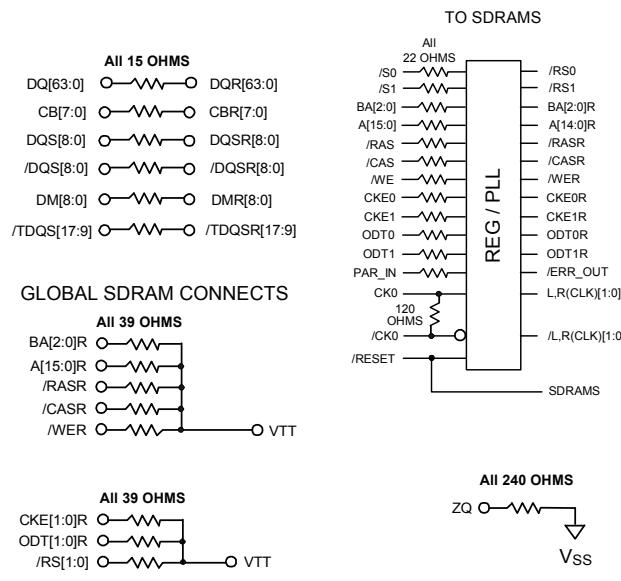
TO SDRAMS

All 15 OHMS

DQ[63:0] DQR[63:0]
CB[7:0] CBR[7:0]
DQS[8:0] DQSR[8:0]
/DQS[8:0] /DQSR[8:0]
DM[8:0] DMR[8:0]
/TDQS[17:9] /TDQSR[17:9]

All 22 OHMS

/S0
/S1
BA[2:0]
A[15:0]
/RAS
/CAS
/WE
CKE0
CKE1
ODT0
ODT1
PAR_IN
CK0
120 OHMS
/CK0
/RESET

REG / PLL

/RS0
/RS1
BA[2:0]R
A[14:0]R
/RASR
/CASR
/WER
CKE0R
CKE1R
ODT0R
ODT1R
/ERR_OUT
L,R(CLK)[1:0]
/L,R(CLK)[1:0

SDRAMS

GLOBAL SDRAM CONNECTS

All 39 OHMS

BA[2:0]R
A[15:0]R
/RASR
/CASR
/WER
VTT

All 39 OHMS

CKE[1:0]R
ODT[1:0]R
/RS[1:0]
VTT

All 240 OHMS

ZQ
$V_{SS}$